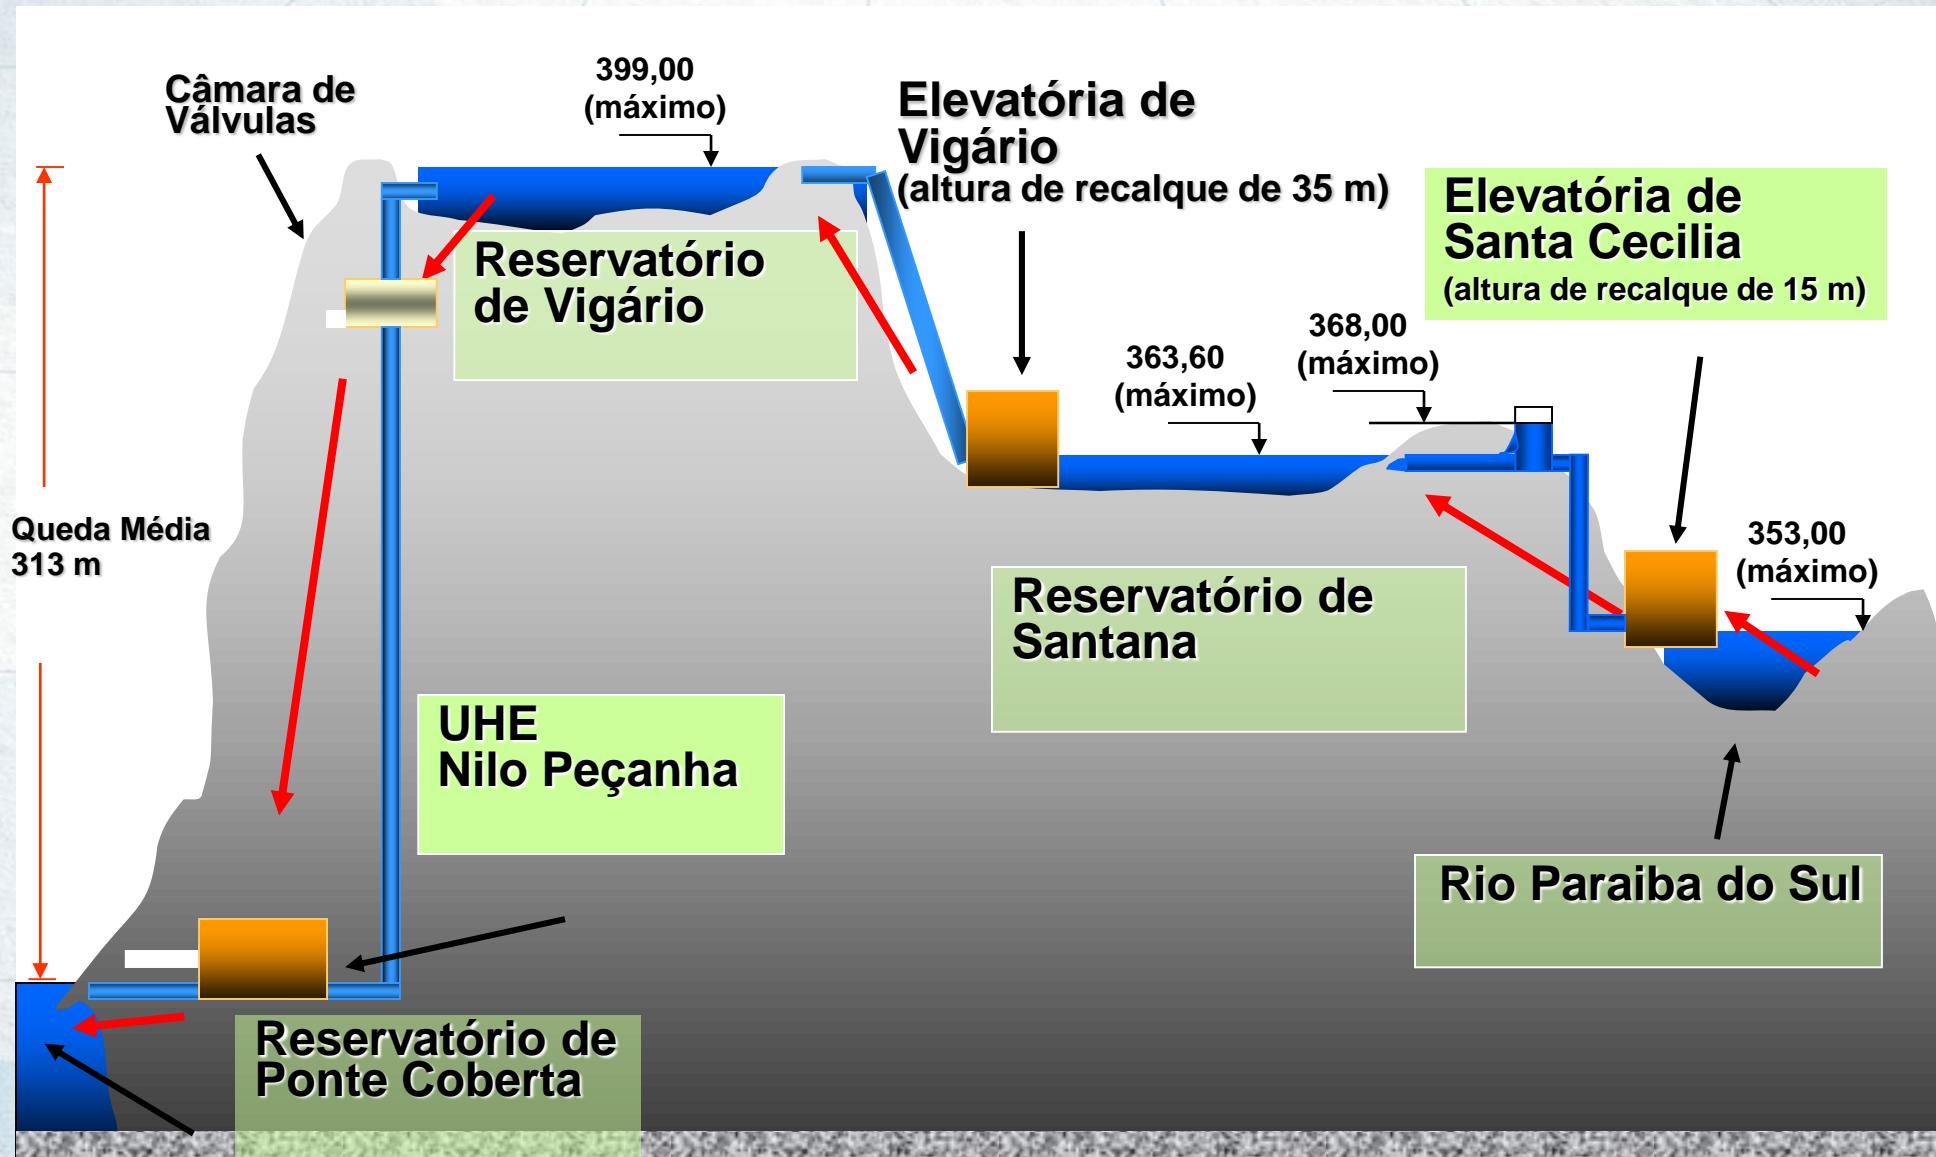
Câmara de Válvulas

399,00 (máximo)

Elevatória de Vigário (altura de recalque de 35 m)

Elevatória de Santa Cecilia (altura de recalque de 15 m)

Reservatório de Vigário

363,60 (máximo)

368,00 (máximo)

Queda Média 313 m

353,00 (máximo)

Reservatório de Santana

UHE Nilo Peçanha

Rio Paraiba do Sul

Reservatório de Ponte Coberta